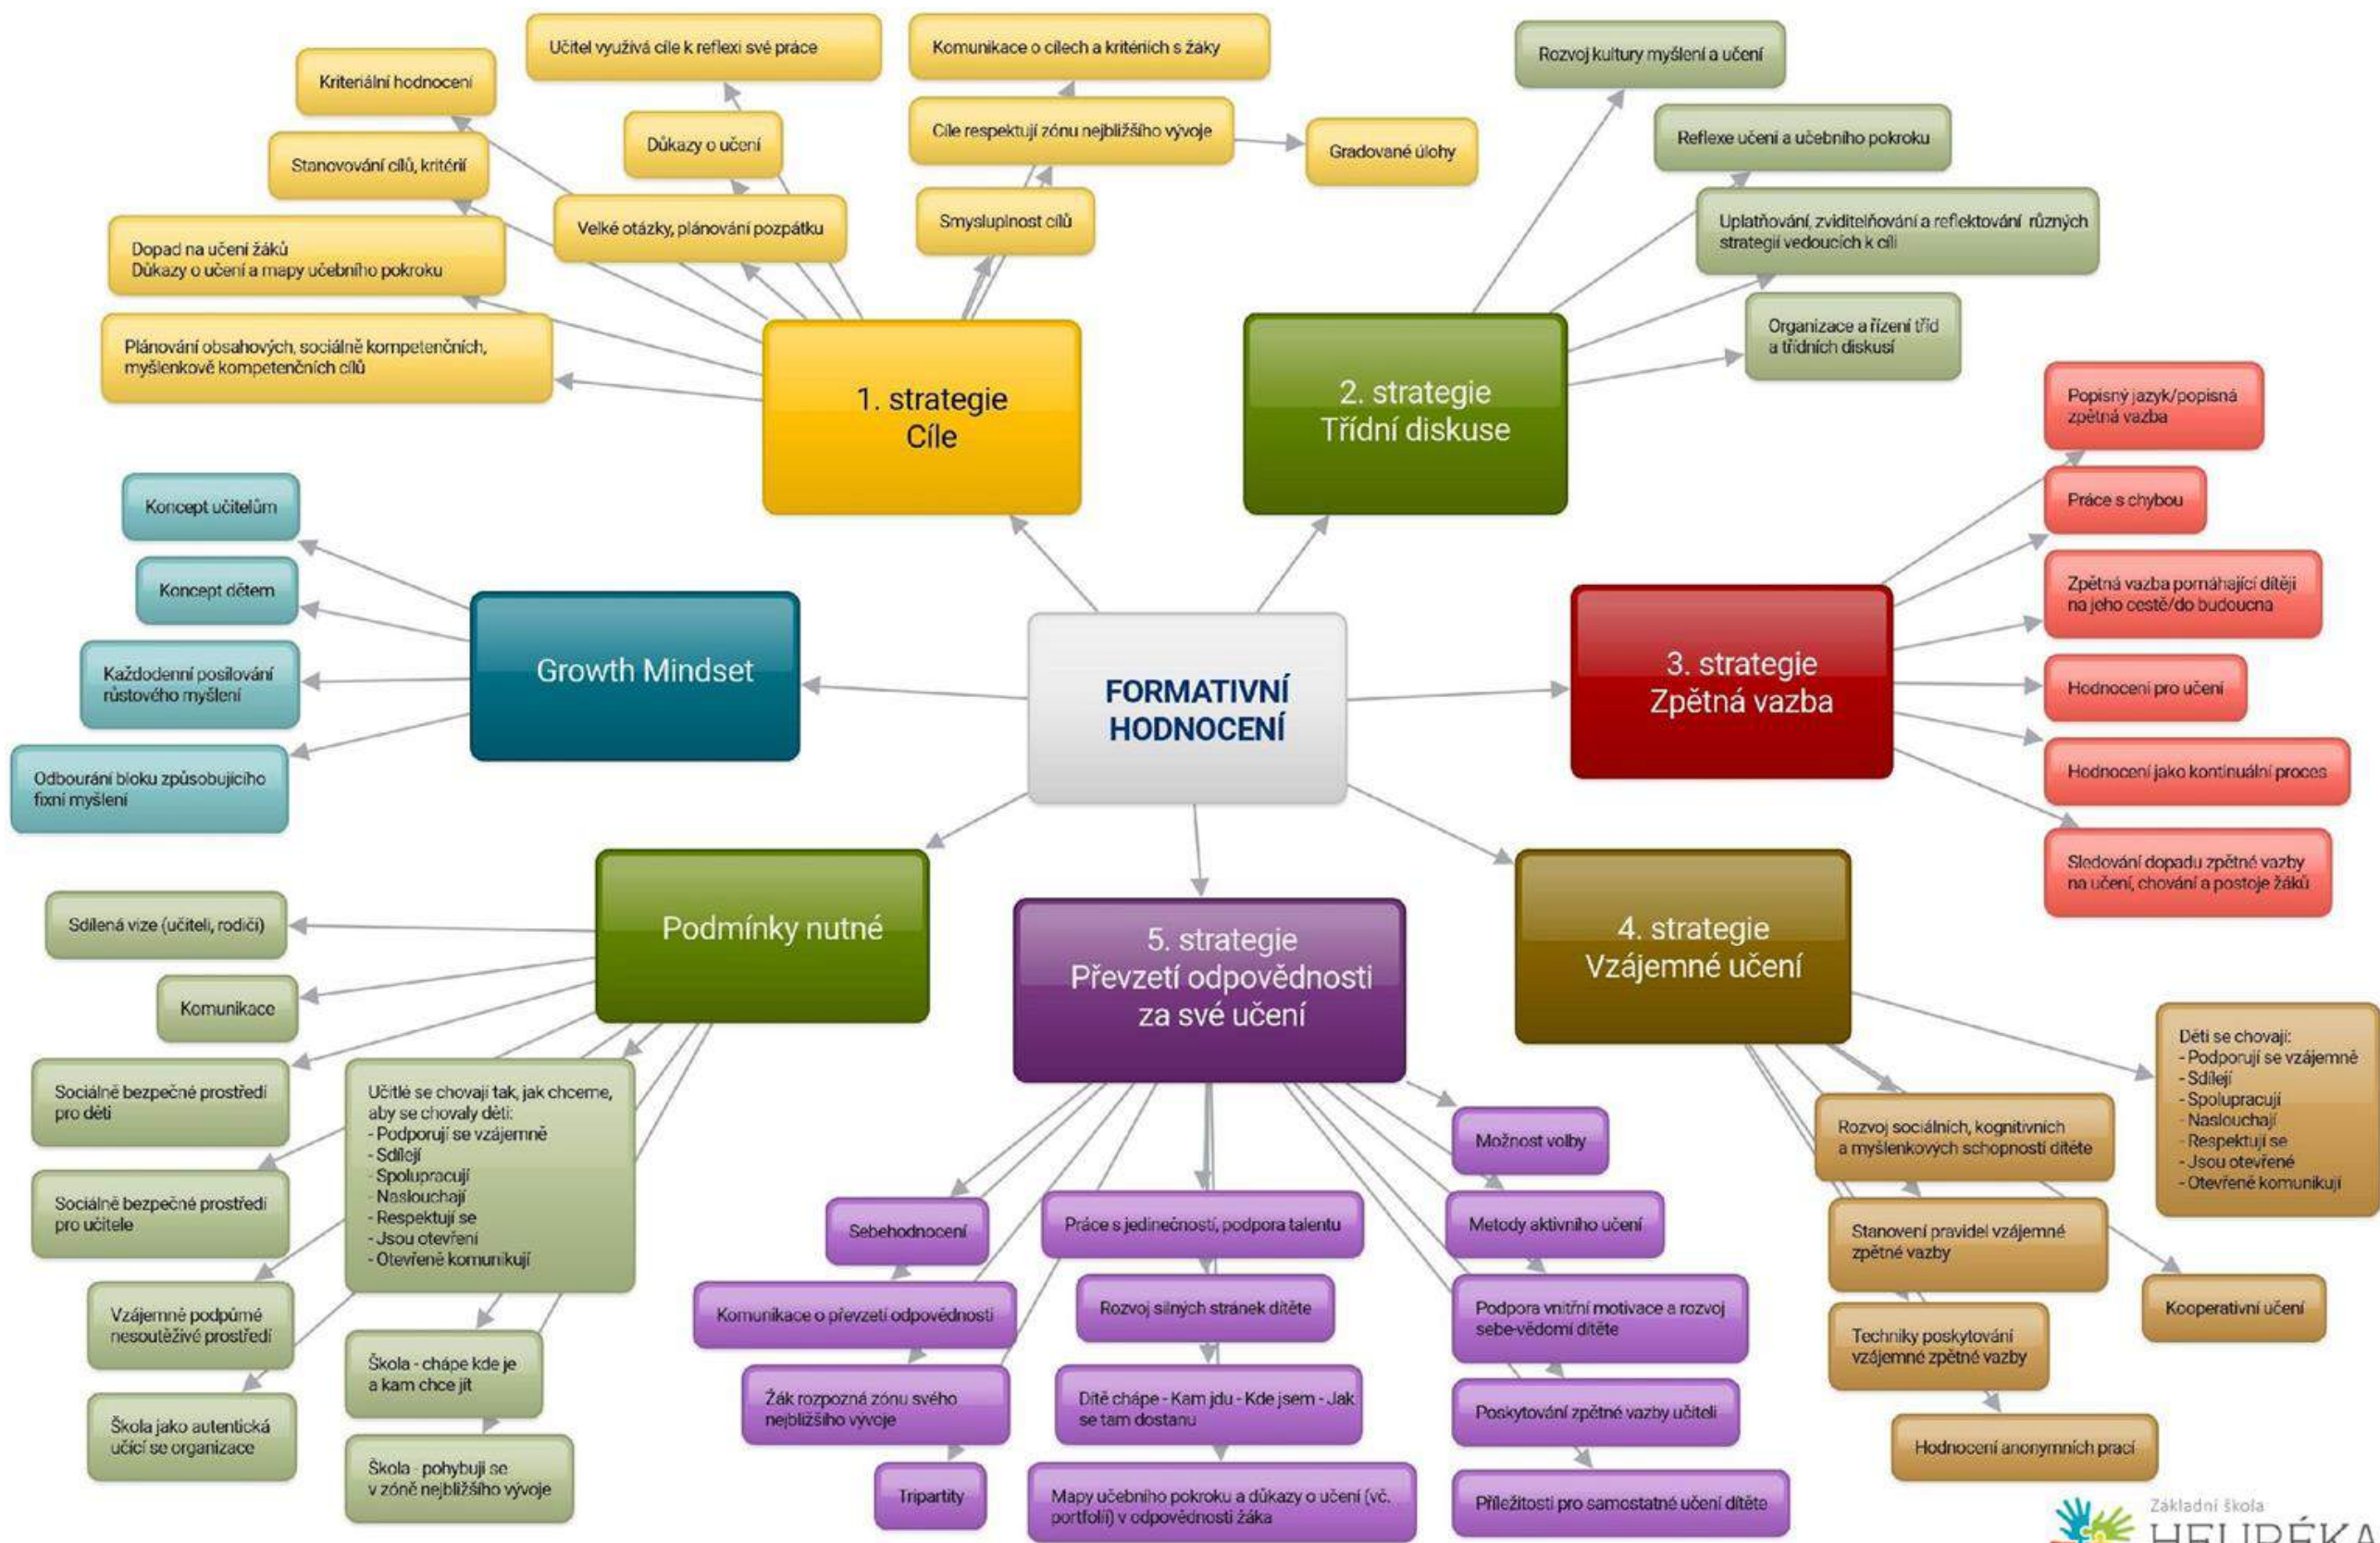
FORMATIVNÍ HODNOCENÍ

1. strategie
Cíle

Učitel využívá cíle k reflexi své práce

Komunikace o cílech a kritériích s žáky

Kriteriální hodnocení

Důkazy o učení

Cíle respektují zónu nejbližšího vývoje

Gradované úlohy

Stanovování cílů, kritérií

Velké otázky, plánování pozpátku

Smysluplnost cílů

Dopad na učení žáků
Důkazy o učení a mapy učebního pokroku

Plánování obsahových, sociálně kompetenčních, myšlenkově kompetenčních cílů

2. strategie
Třídní diskuse

Rozvoj kultury myšlení a učení

Reflexe učení a učebního pokroku

Uplatňování, zviditelňování a reflektování různých strategií vedoucích k cíli

Organizace a řízení tříd a třídních diskusí

3. strategie
Zpětná vazba

Popisný jazyk/popisná zpětná vazba

Práce s chybou

Zpětná vazba pomáhající dítěji na jeho cestě/do budoucna

Hodnocení pro učení

Hodnocení jako kontinuální proces

Sledování dopadu zpětné vazby na učení, chování a postoje žáků

Growth Mindset

Koncept učitelům

Koncept dětem

Každodenní posilování růstového myšlení

Odbourání bloku způsobujícího fixní myšlení

Podmínky nutné

Sdílená vize (učitelí, rodičí)

Komunikace

Sociálně bezpečné prostředí pro děti

Sociálně bezpečné prostředí pro učitele

Vzájemně podpůrné nesoutěživé prostředí

Škola jako autentická učící se organizace

Učitlé se chovají tak, jak chceme, aby se chovaly děti:
- Podporují se vzájemně
- Sdílejí
- Spolupracují
- Naslouchají
- Respektují se
- Jsou otevření
- Otevřeně komunikují

Škola - chápe kde je a kam chce jít

Škola - pohybuji se v zóně nejbližšího vývoje

5. strategie
Převzetí odpovědnosti za své učení

Sebehodnocení

Komunikace o převzetí odpovědnosti

Žák rozpozná zónu svého nejbližšího vývoje

Tripartity

Práce s jedinečností, podpora talentu

Rozvoj silných stránek dítěte

Dítě chápe - Kam jdu - Kde jsem - Jak se tam dostanu

Mapy učebního pokroku a důkazy o učení (vč. portfolií) v odpovědnosti žáka

Možnost volby

Metody aktivního učení

Podpora vnitřní motivace a rozvoj sebe-vědomí dítěte

Poskytování zpětné vazby učiteli

Příležitosti pro samostatné učení dítěte

4. strategie
Vzájemné učení

Děti se chovají:
- Podporují se vzájemně
- Sdílejí
- Spolupracují
- Naslouchají
- Respektují se
- Jsou otevřené
- Otevřeně komunikují

Rozvoj sociálních, kognitivních a myšlenkových schopností dítěte

Stanovení pravidel vzájemné zpětné vazby

Kooperativní učení

Techniky poskytování vzájemné zpětné vazby

Hodnocení anonymních prací

Základní škola
HEURÉKA